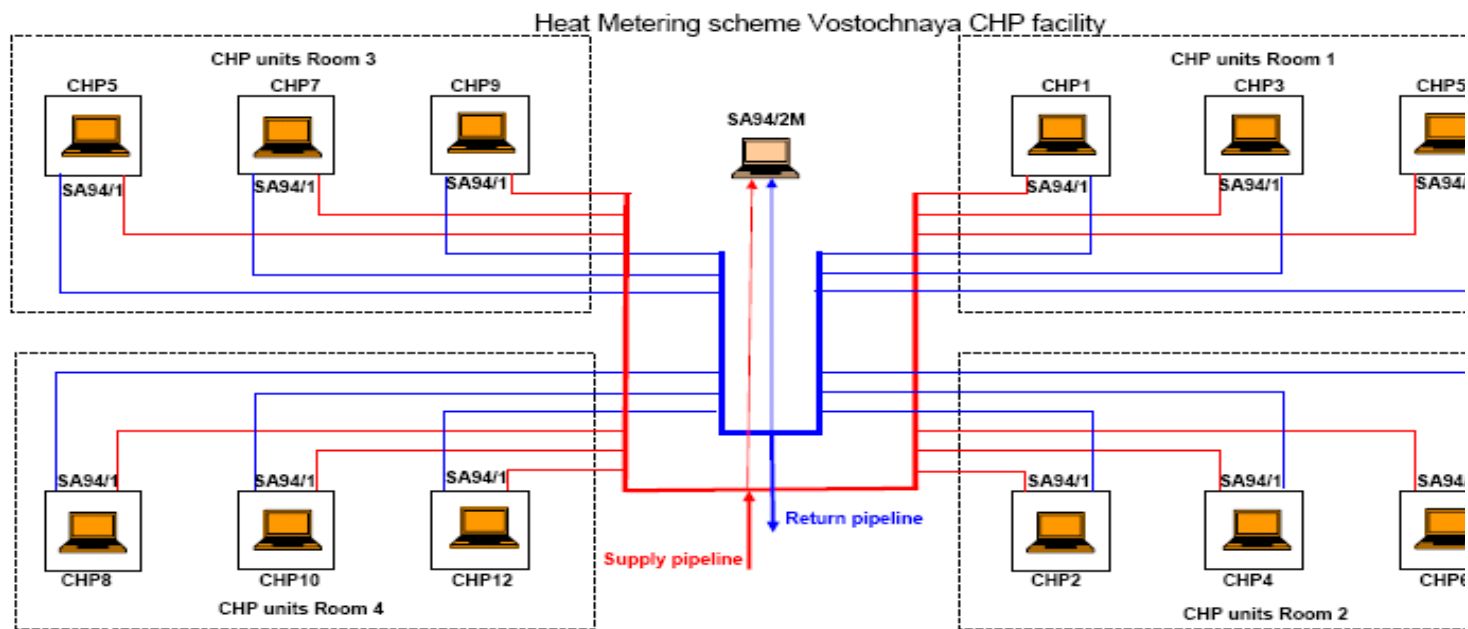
Heat Metering scheme Vostochnaya CHP facility

CHP units Room 3

CHP5
CHP7
CHP9
SA94/1
SA94/1
SA94/1

SA94/2M

CHP units Room 1

CHP1
CHP3
CHP5
SA94/1
SA94/1
SA94/

SA94/1
SA94/1
SA94/1
CHP8
CHP10
CHP12

CHP units Room 4

Return pipeline
Supply pipeline

SA94/1
SA94/1
SA94/
CHP2
CHP4
CHP6

CHP units Room 2